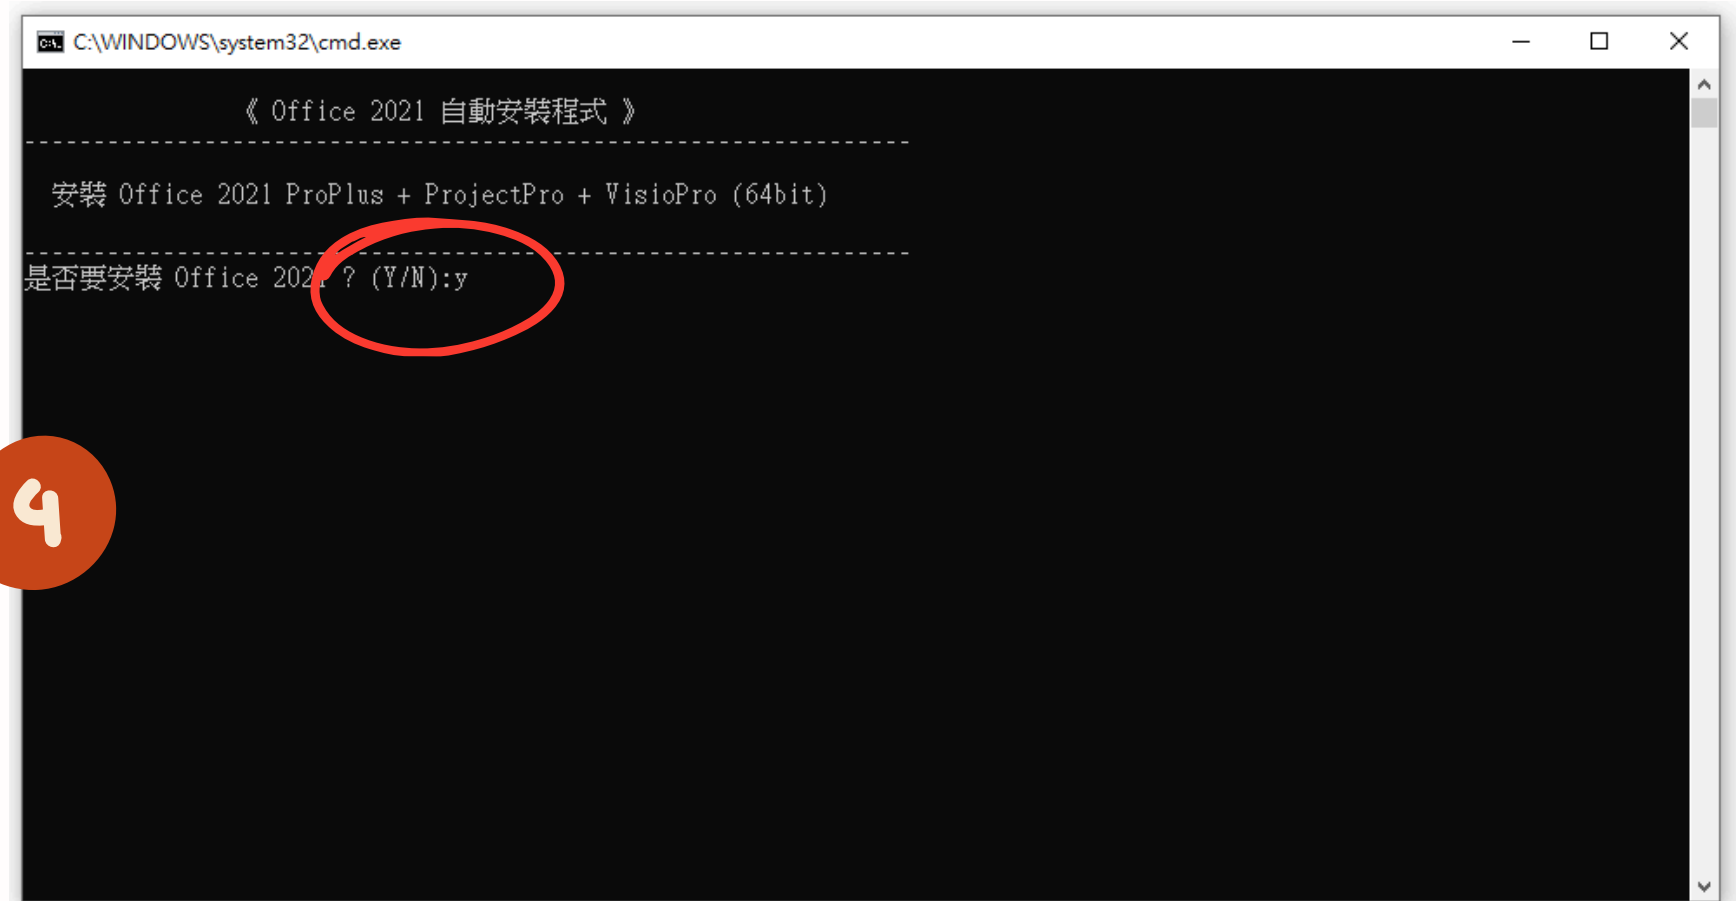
C:\WINDOWS\system32\cmd.exe

《 Office 2021 自動安裝程式 》

------------------------------------------------------------------

安裝 Office 2021 ProPlus + ProjectPro + VisioPro (64bit)

------------------------------------------------------------------

是否要安裝 Office 2021 ? (Y/N):y

4